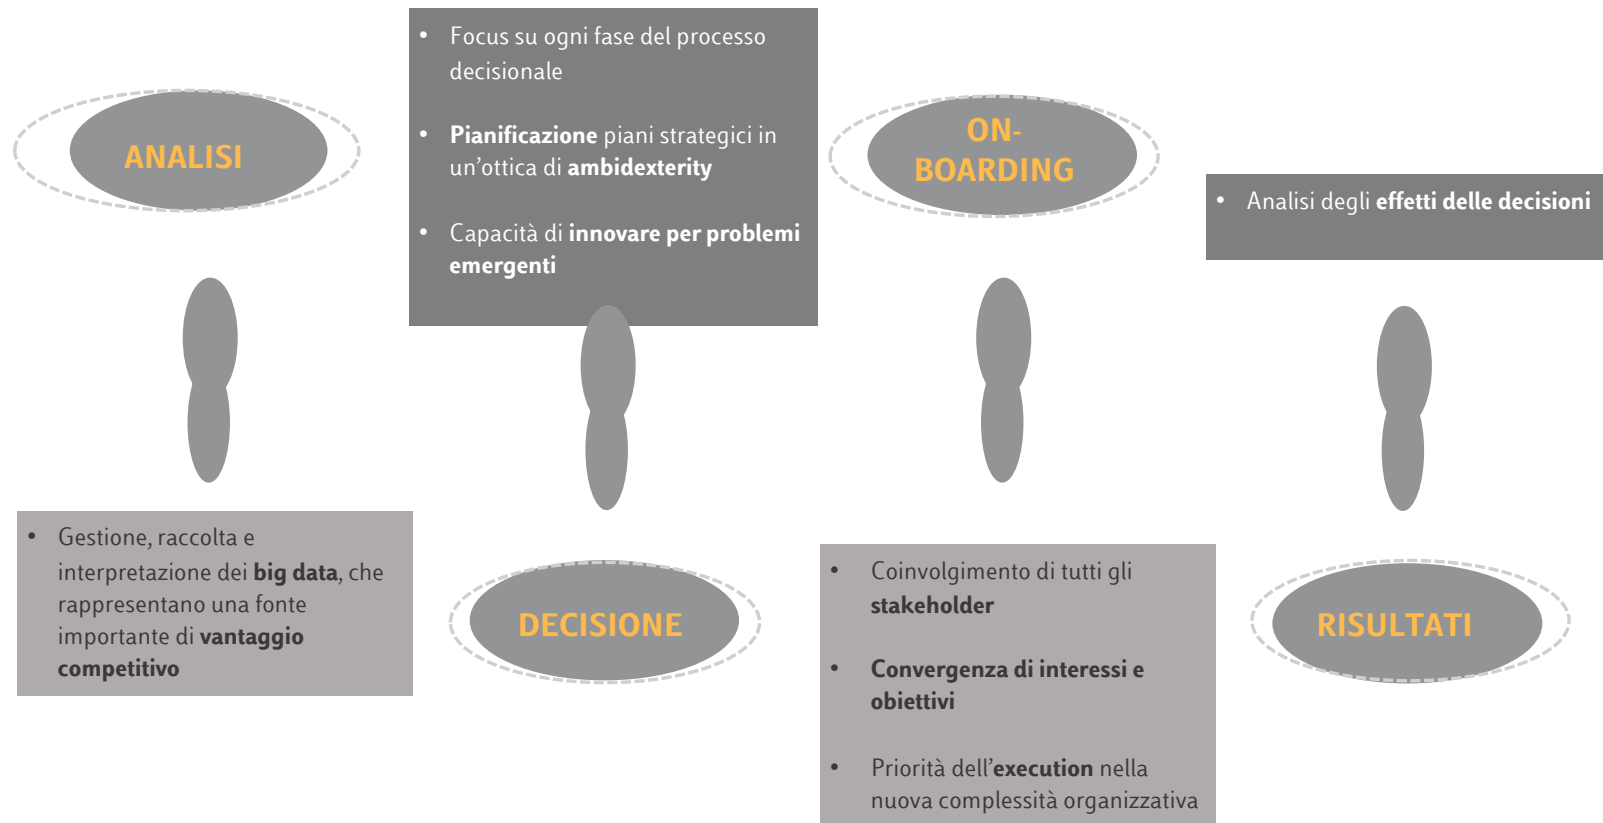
ANALISI

• Gestione, raccolta e interpretazione dei big data, che rappresentano una fonte importante di vantaggio competitivo

• Focus su ogni fase del processo decisionale

• Pianificazione piani strategici in un'ottica di ambidexterity

• Capacità di innovare per problemi emergenti

DECISIONE

ON-BOARDING

• Coinvolgimento di tutti gli stakeholder

• Convergenza di interessi e obiettivi

• Priorità dell'execution nella nuova complessità organizzativa

• Analisi degli effetti delle decisioni

RISULTATI